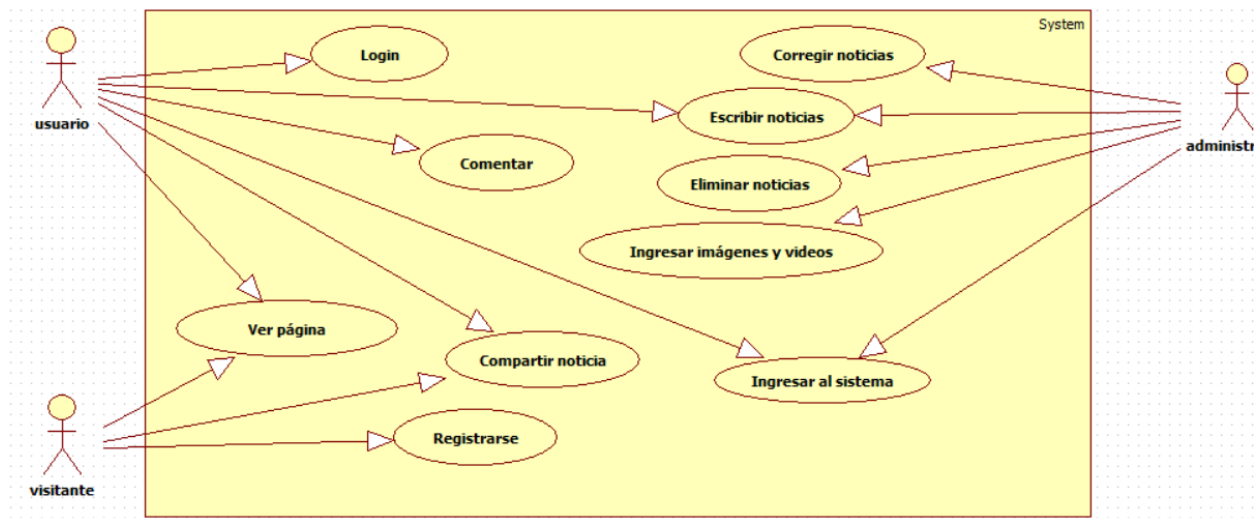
System

usuario

Login

Comentar

Escribir noticias

Corregir noticias

Eliminar noticias

Ingresar imágenes y videos

administr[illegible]

Ver página

Compartir noticia

Ingresar al sistema

Registrarse

visitante